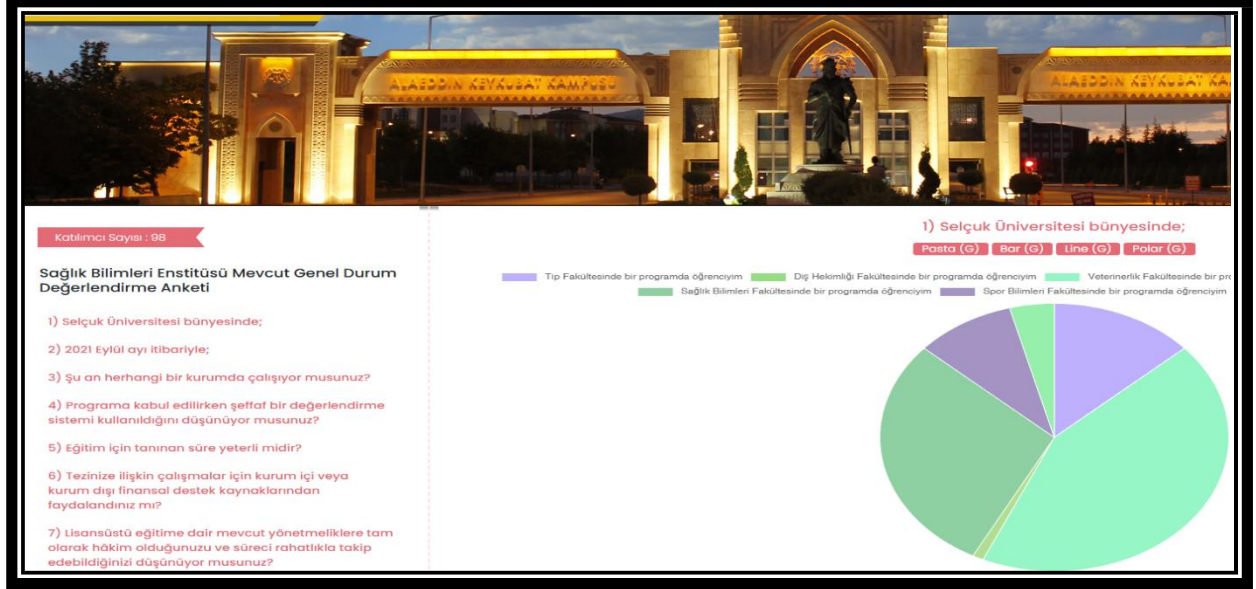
ALAEDDİN KEYKUBAT KAMPUSU

ALAEDDİN KEYKUBAT KA

Katılımcı Sayısı : 98

Sağlık Bilimleri Enstitüsü Mevcut Genel Durum Değerlendirme Anketi

1) Selçuk Üniversitesi bünyesinde;

2) 2021 Eylül ayı itibariyle;

3) Şu an herhangi bir kurumda çalışıyor musunuz?

4) Programa kabul edilirken şeffaf bir değerlendirme sistemi kullanıldığını düşünüyor musunuz?

5) Eğitim için tanınan süre yeterli midir?

6) Tezinize ilişkin çalışmalar için kurum içi veya kurum dışı finansal destek kaynaklarından faydalandınız mı?

7) Lisansüstü eğitime dair mevcut yönetmeliklere tam olarak hâkim olduğunuzu ve süreci rahatlıkla takip edebildiğinizi düşünüyor musunuz?

1) Selçuk Üniversitesi bünyesinde;

Pasta (G) Bar (G) Line (G) Polar (G)

Tıp Fakültesinde bir programda öğrenciyim
Diş Hekimliği Fakültesinde bir programda öğrenciyim
Veterinerlik Fakültesinde bir pro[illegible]
Sağlık Bilimleri Fakültesinde bir programda öğrenciyim
Spor Bilimleri Fakültesinde bir programda öğrenciyim